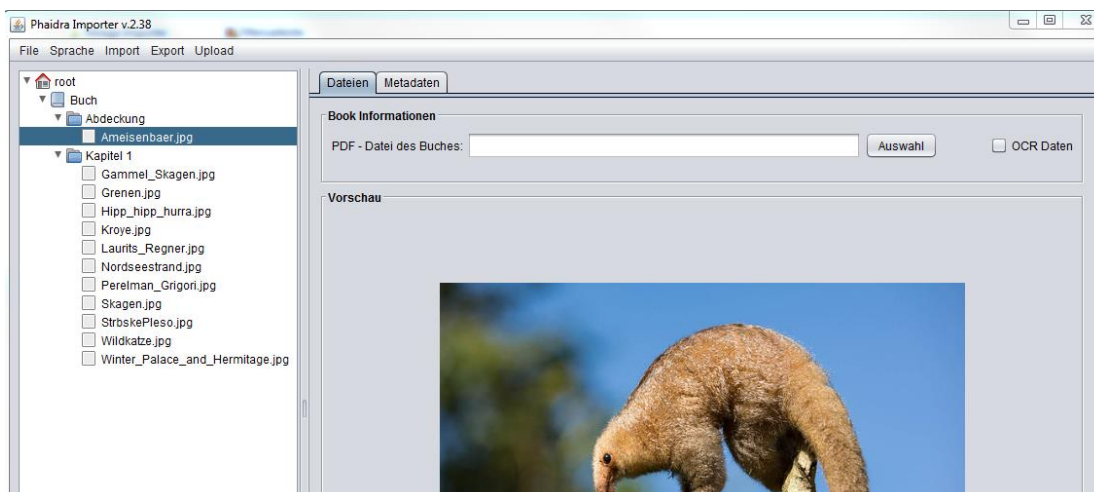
Phaidra Importer v.2.38

File Sprache Import Export Upload

root
Buch
Abdeckung
Ameisenbaer.jpg
Kapitel 1
Gammel_Skagen.jpg
Grenen.jpg
Hipp_hipp_hurra.jpg
Kroye.jpg
Laurits_Regner.jpg
Nordseestrand.jpg
Perelman_Grigori.jpg
Skagen.jpg
StrbskePleso.jpg
Wildkatze.jpg
Winter_Palace_and_Hermitage.jpg

Dateien Metadaten

Book Informationen

PDF - Datei des Buches: Auswahl OCR Daten

Vorschau